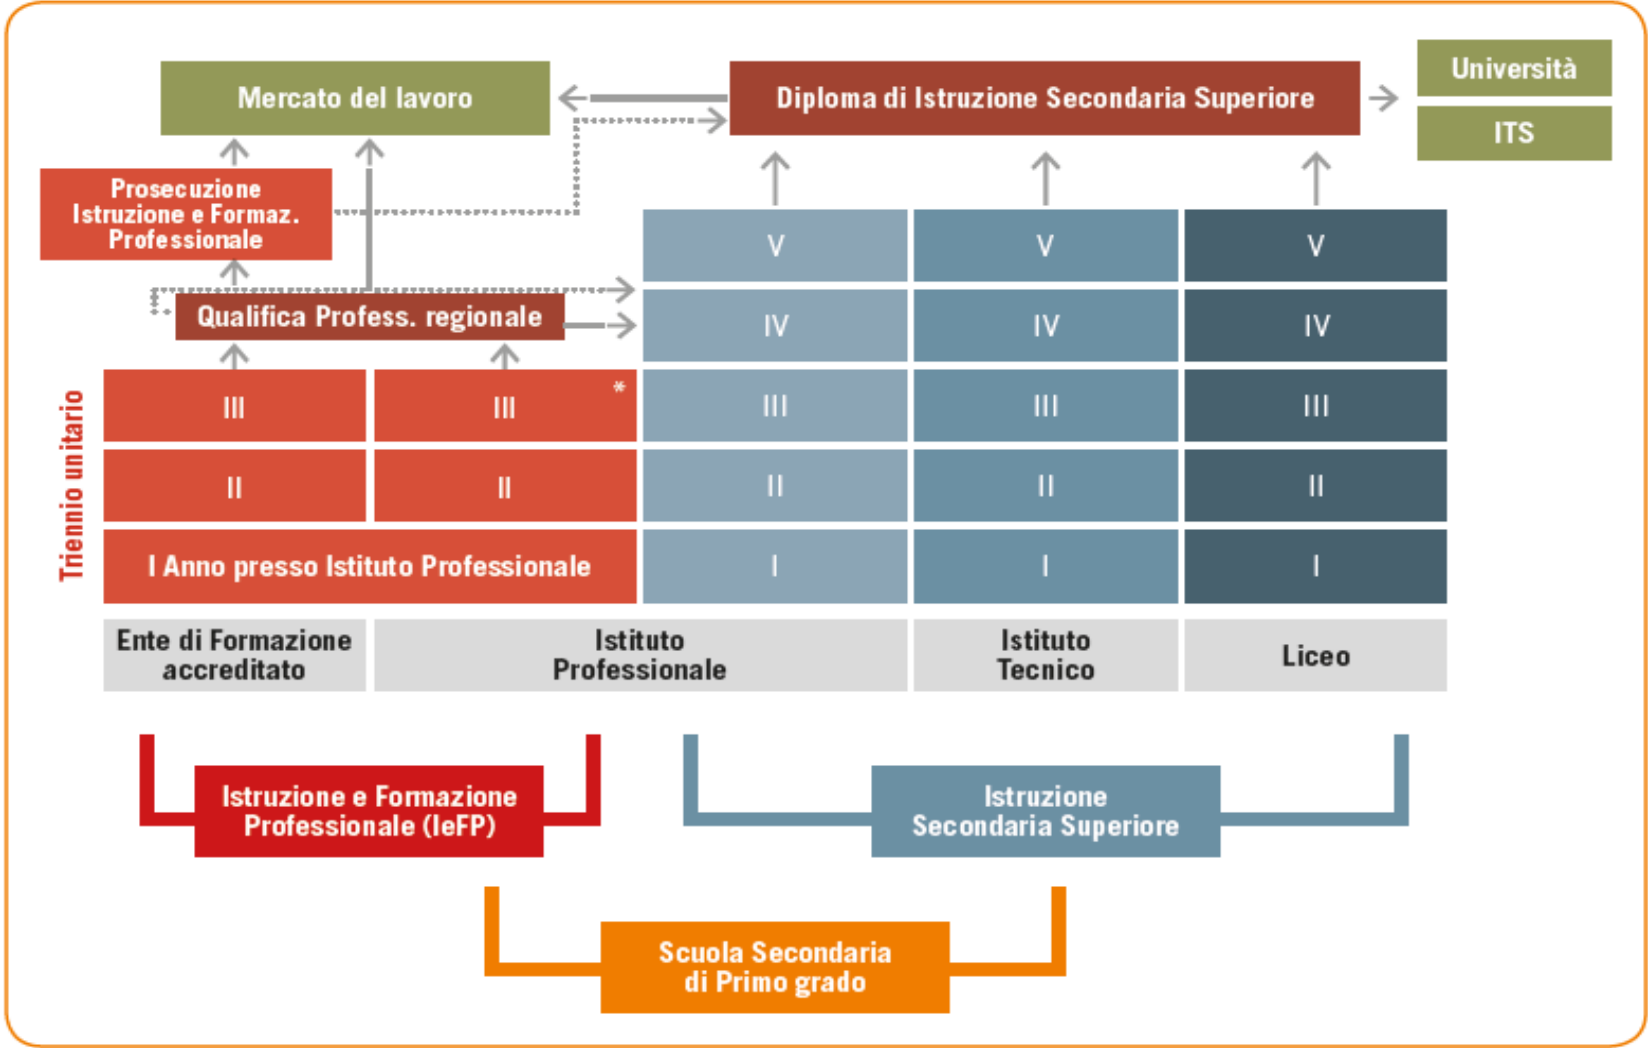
Mercato del lavoro

Diploma di Istruzione Secondaria Superiore

Università

ITS

Prosecuzione Istruzione e Formaz. Professionale

Qualifica Profess. regionale

Triennio unitario

| III | III * | III | III | III |
|---|---|---|---|---|
| | | V | V | V |
| | | IV | IV | IV |
| III | III * | III | III | III |
| II | II | II | II | II |
| I Anno presso Istituto Professionale | | I | I | I |
| Ente di Formazione accreditato | Istituto Professionale | | Istituto Tecnico | Liceo |

Istruzione e Formazione Professionale (IeFP)

Istruzione Secondaria Superiore

Scuola Secondaria di Primo grado